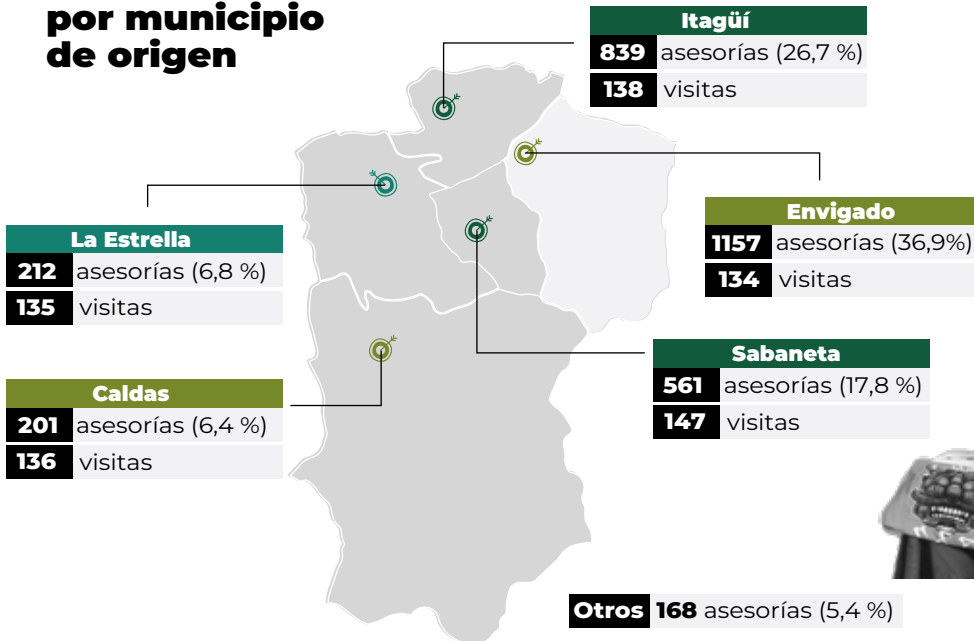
por municipio de origen

Itagüí
839 asesorías (26,7 %)
138 visitas

Envigado
1157 asesorías (36,9%)
134 visitas

La Estrella
212 asesorías (6,8 %)
135 visitas

Sabaneta
561 asesorías (17,8 %)
147 visitas

Caldas
201 asesorías (6,4 %)
136 visitas

Otros 168 asesorías (5,4 %)